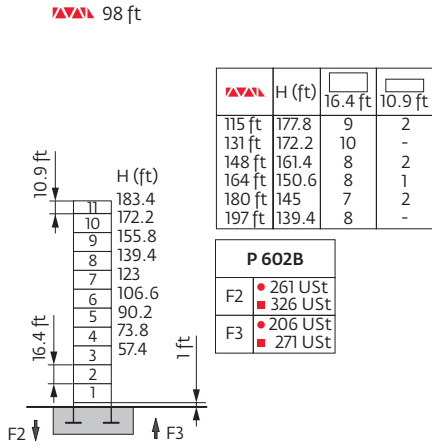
98 ft

|  | H (ft) | 16.4 ft | 10.9 ft |
|---|---|---|---|
| 115 ft | 177.8 | 9 | 2 |
| 131 ft | 172.2 | 10 | - |
| 148 ft | 161.4 | 8 | 2 |
| 164 ft | 150.6 | 8 | 1 |
| 180 ft | 145 | 7 | 2 |
| 197 ft | 139.4 | 8 | - |

| P 602B | |
|---|---|
| F2 | ● 261 USt ■ 326 USt |
| F3 | ● 206 USt ■ 271 USt |

10.9 ft
H (ft)
11 183.4
10 172.2
9 155.8
8 139.4
7 123
6 106.6
5 90.2
4 73.8
3 57.4
2
1
16.4 ft
1 ft
F2
F3